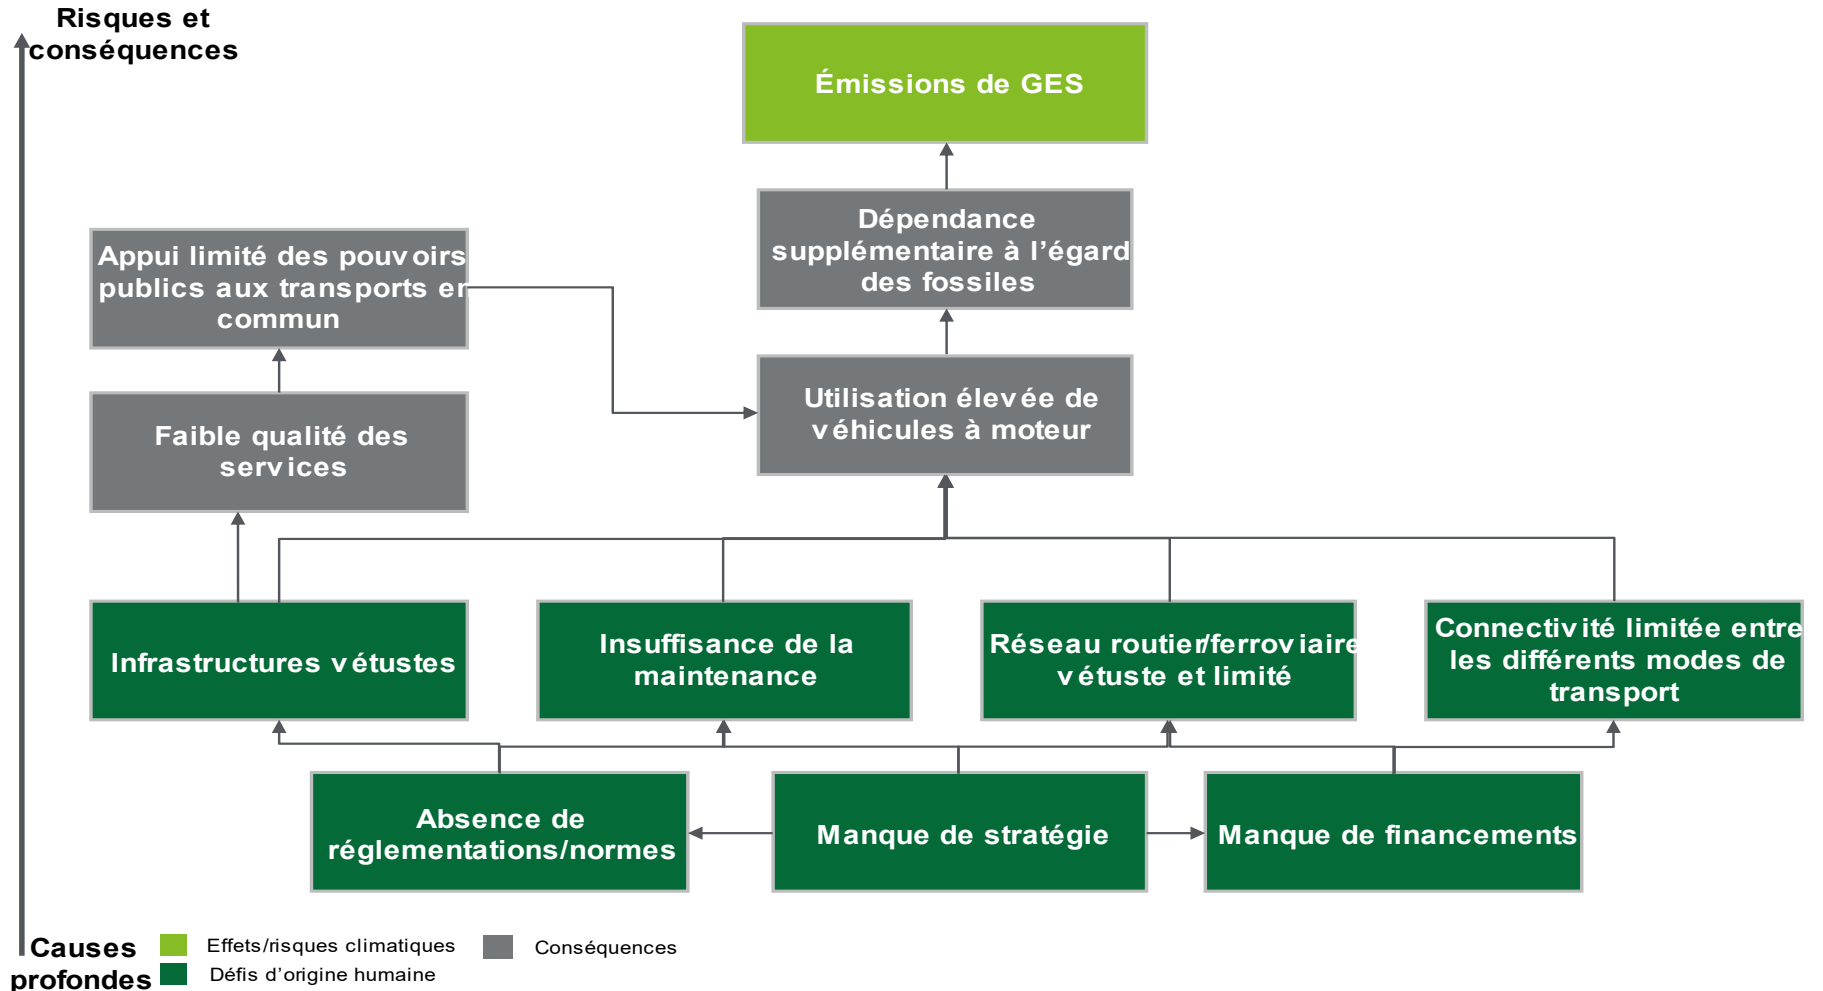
Risques et conséquences

Émissions de GES

Dépendance supplémentaire à l'égard des fossiles

Appui limité des pouvoirs publics aux transports en commun

Utilisation élevée de véhicules à moteur

Faible qualité des services

Infrastructures vétustes

Insuffisance de la maintenance

Réseau routier/ferroviaire vétuste et limité

Connectivité limitée entre les différents modes de transport

Absence de réglementations/normes

Manque de stratégie

Manque de financements

Causes profondes

Effets/risques climatiques

Conséquences

Défis d'origine humaine